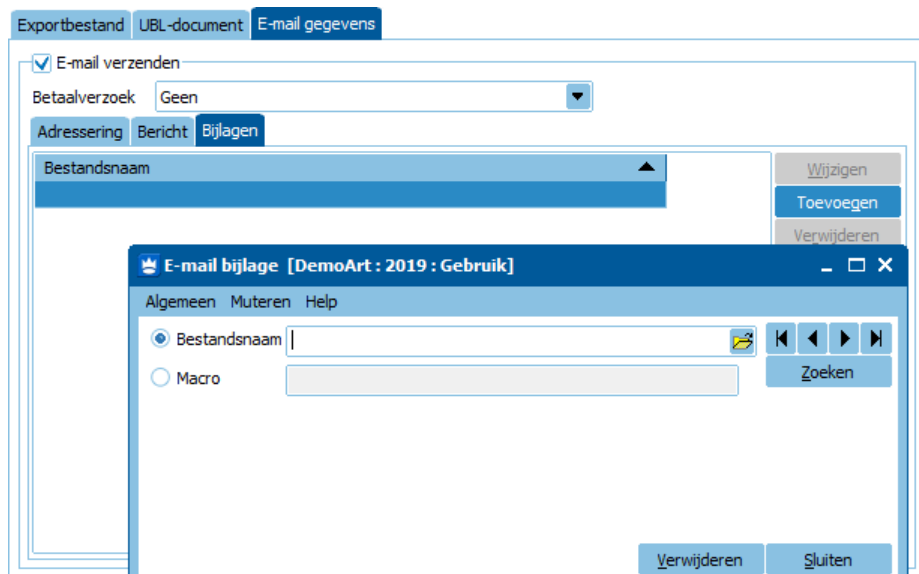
Exportbestand | UBL-document | E-mail gegevens

E-mail verzenden

Betaalverzoek Geen

Adressering | Bericht | Bijlagen

| Bestandsnaam |
|---|
| |

Wijzigen
Toevoegen
Verwijderen

E-mail bijlage [DemoArt : 2019 : Gebruik]

Algemeen Muteren Help

Bestandsnaam

Macro

Zoeken

Verwijderen Sluiten